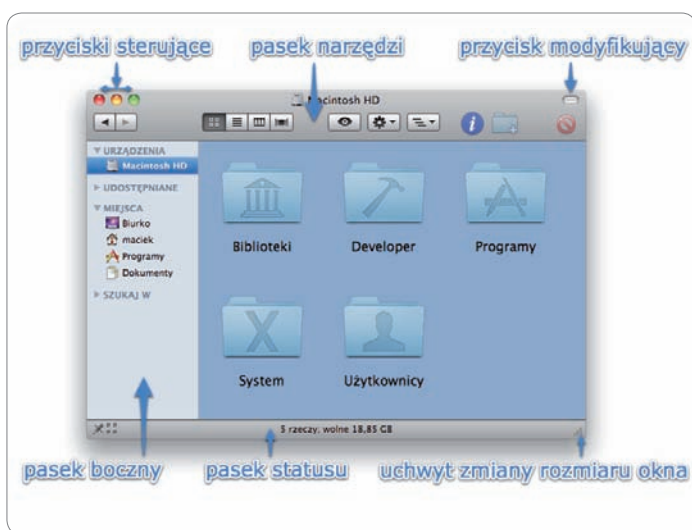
przyciski sterujące
pasek narzędzi
przycisk modyfikujący

Macintosh HD

URZĄDZENIA
Macintosh HD
UDOSTĘPNIANE
MIEJSCA
Biurko
maciek
Programy
Dokumenty
SZUKAJ W

Biblioteki
Developer
Programy
System
Użytkownicy

5 rzeczy, wolne 18,85 GB

pasek boczny
pasek statusu
uchwyt zmiany rozmiaru okna